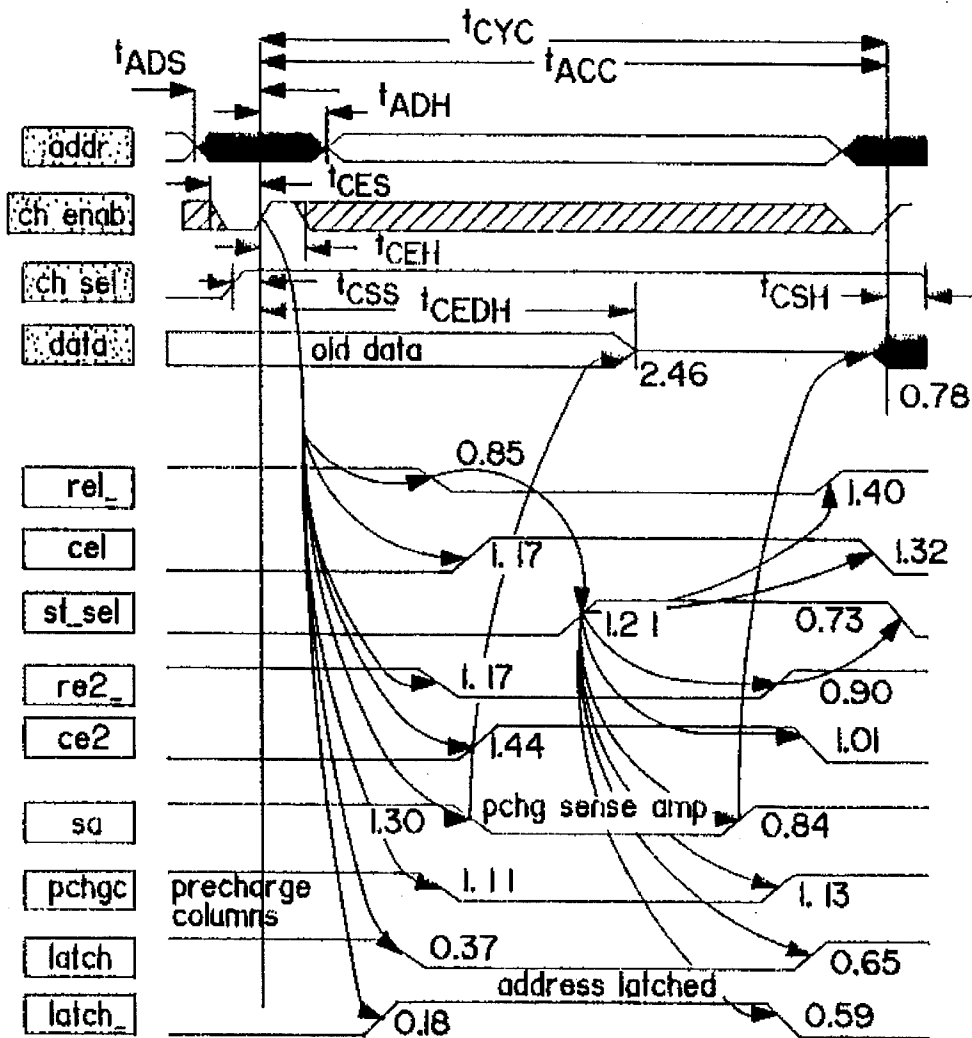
$t_{CYC}$
$t_{ADS}$
$t_{ACC}$
$t_{ADH}$
addr
$t_{CES}$
ch enab
$t_{CEH}$
ch sel
$t_{CSS}$
$t_{CEDH}$
$t_{CSH}$
data
old data
2.46
0.78
0.85
rel_
1.40
cel
1. 17
1.32
st_sel
1.2 1
0.73
re2_
1. 17
0.90
ce2
1.44
1.01
sa
1.30
pchg sense amp
0.84
pchgc
precharge columns
1. 11
1. 13
latch
0.37
0.65
address latched
latch_
0.18
0.59